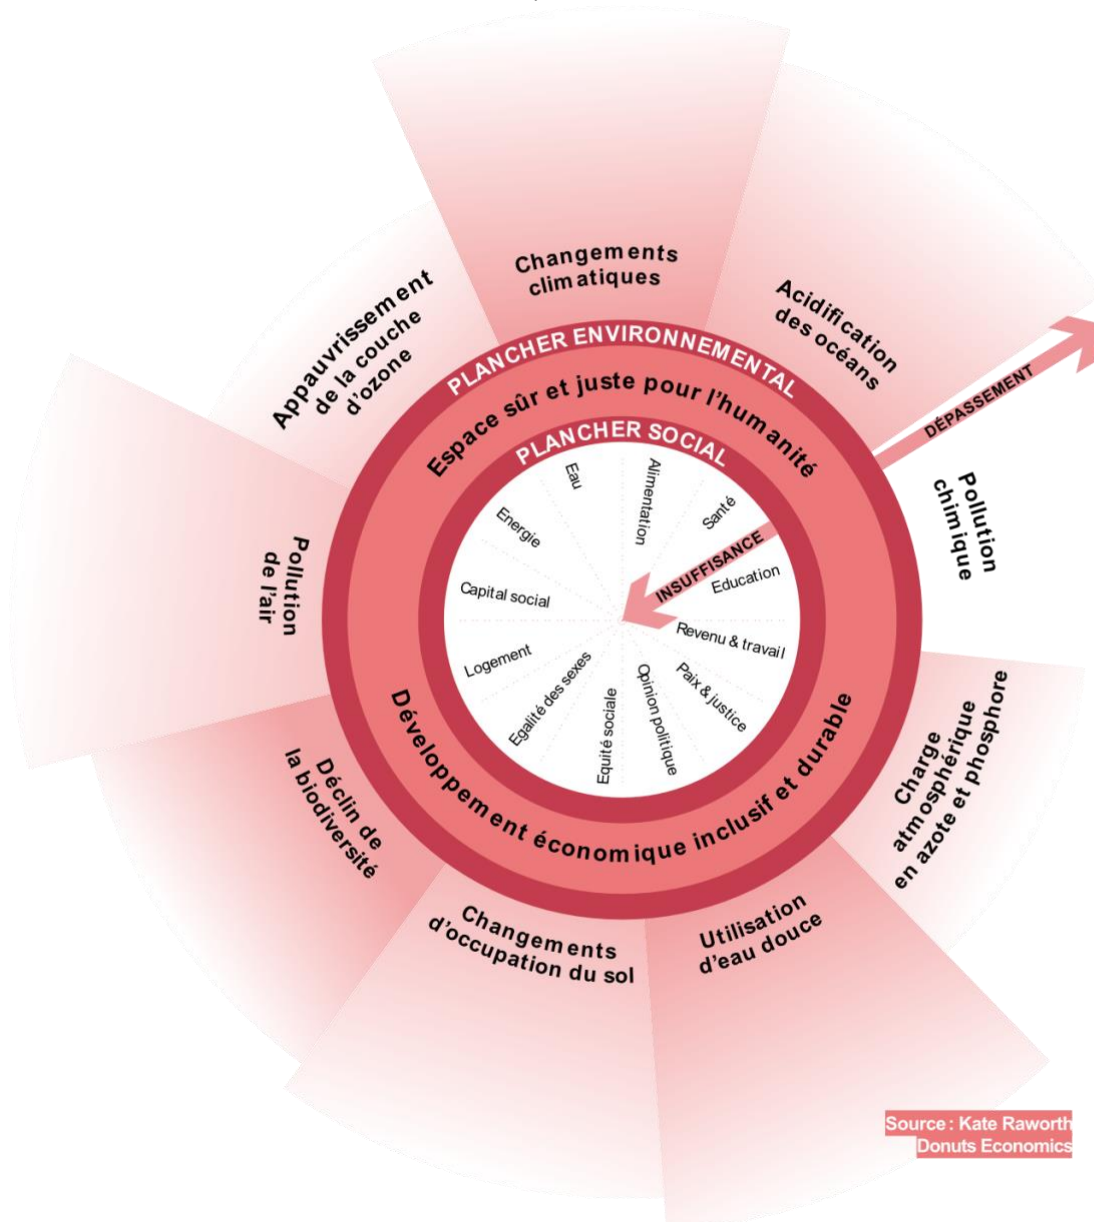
Changements climatiques

Acidification des océans

DÉPASSEMENT

Pollution chimique

Charge atmosphérique en azote et phosphore

Utilisation d'eau douce

Changements d'occupation du sol

Déclin de la biodiversité

Pollution de l'air

Appauvrissement de la couche d'ozone

PLANCHER ENVIRONNEMENTAL

Espace sûr et juste pour l'humanité

PLANCHER SOCIAL

Eau

Alimentation

Santé

Education

Revenu & travail

Paix & justice

Opinion politique

Equité sociale

Egalité des sexes

Logement

Capital social

Energie

INSUFFISANCE

Développement économique inclusif et durable

Source : Kate Raworth
Donuts Economics